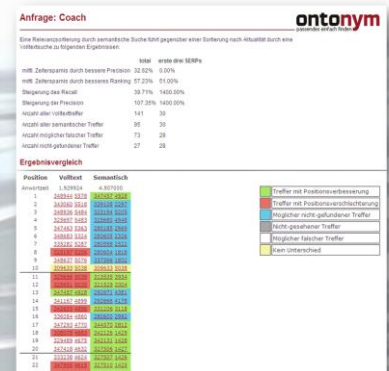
Anfrage: Coach

ontonym
passender einfach finden

Eine Relevanzsortierung durch semantische Suche führt gegenüber einer Sortierung nach Aktualität durch eine Volltextsuche zu folgenden Ergebnissen:

| | total | erste drei SERPs |
|---|---|---|
| mittl. Zeitersparnis durch bessere Precision | 32.62% | 0.00% |
| mittl. Zeitersparnis durch besseres Ranking | 57.23% | 51.09% |
| Steigerung des Recall | 39.71% | 1400.00% |
| Steigerung der Precision | 107.35% | 1400.00% |
| Anzahl aller Volltexttreffer | 141 | 30 |
| Anzahl aller semantischer Treffer | 95 | 30 |
| Anzahl möglicher falscher Treffer | 73 | 28 |
| Anzahl möglich gefundener Treffer | 27 | 28 |

Ergebnisvergleich

| Position | Volltext | Semantisch |
|---|---|---|
| Antwortzeit | 1.929024 | 4.907000 |
| 1 | 348944 5319 | 347497 5528 |
| 2 | 343080 5318 | 329108 5287 |
| 3 | 348936 5484 | 329194 5215 |
| 4 | 329987 5463 | 329985 4949 |
| 5 | 347493 5363 | 285185 2849 |
| 6 | 348683 5314 | 280906 3526 |
| 7 | 335280 5287 | 350599 5012 |
| 8 | 347497 5289 | 290904 1618 |
| 9 | 348637 5178 | 307396 1824 |
| 10 | 209633 5038 | 209633 5038 |
| 11 | 229484 5030 | 373039 2925 |
| 12 | 329059 5030 | 331529 3304 |
| 13 | 347497 4828 | 329197 2044 |
| 14 | 341187 4850 | 255866 4178 |
| 15 | 329190 4808 | 331296 3115 |
| 16 | 336284 4860 | 285533 2982 |
| 17 | 347293 4770 | 344572 2811 |
| 18 | 208076 4668 | 290129 1428 |
| 19 | 329485 4675 | 342131 1638 |
| 20 | 247426 4624 | 327504 1427 |
| 21 | 330126 4628 | 327507 1426 |
| 22 | 287905 4629 | 327515 1425 |

Treffer mit Positionsverbesserung
Treffer mit Positionsverschlechterung
Möglicher nicht-gefundener Treffer
Nicht-gesehener Treffer
Möglicher falscher Treffer
Kein Unterschied